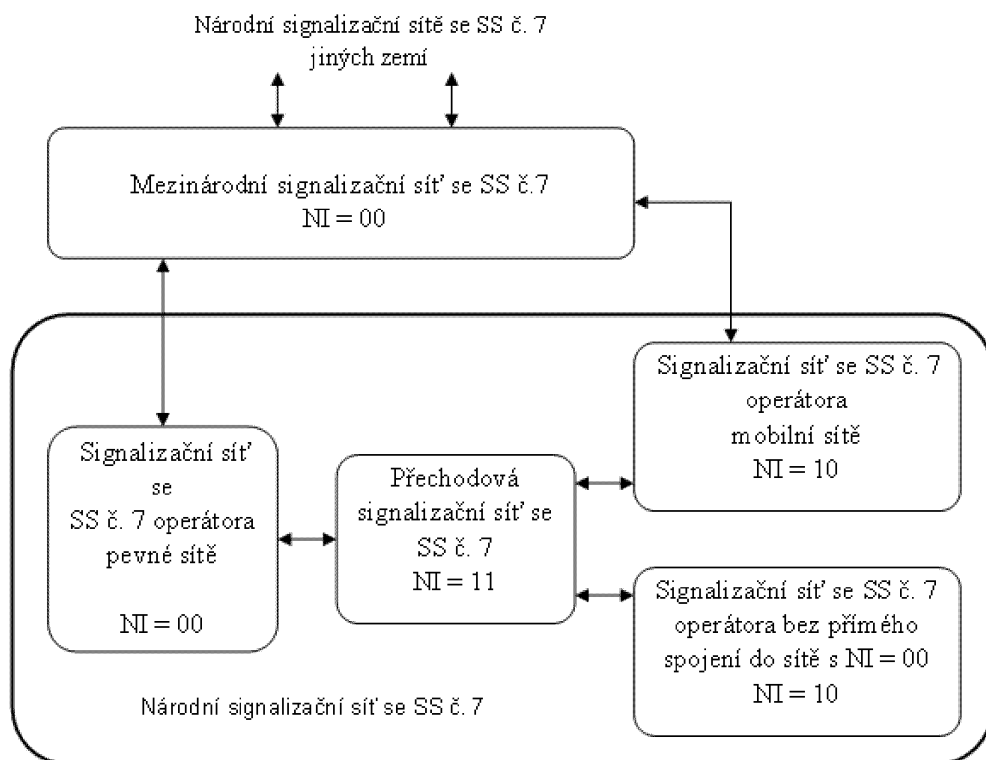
Národní signalizační sítě se SS č. 7
jiných zemí

Mezinárodní signalizační síť se SS č.7
NI = 00

Signalizační síť se SS č. 7
operátora
mobilní sítě
NI = 10

Signalizační síť
se
SS č. 7 operátora
pevné sítě

NI = 00

Přechodová
signalizační síť se
SS č. 7
NI = 11

Signalizační síť se SS č. 7
operátora bez přímého
spojení do sítě s NI = 00
NI = 10

Národní signalizační síť se SS č. 7